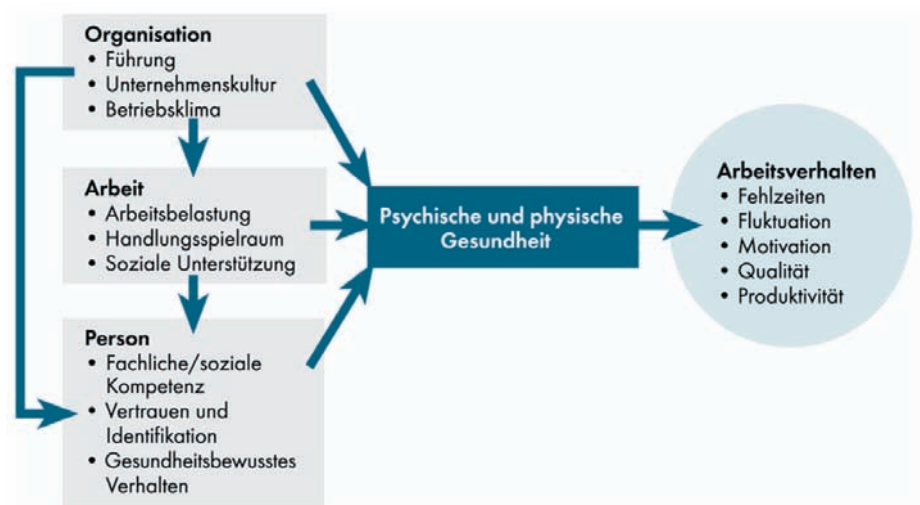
Organisation
• Führung
• Unternehmenskultur
• Betriebsklima

Arbeit
• Arbeitsbelastung
• Handlungsspielraum
• Soziale Unterstützung

Person
• Fachliche/soziale Kompetenz
• Vertrauen und Identifikation
• Gesundheitsbewusstes Verhalten

Psychische und physische Gesundheit

Arbeitsverhalten
• Fehlzeiten
• Fluktuation
• Motivation
• Qualität
• Produktivität